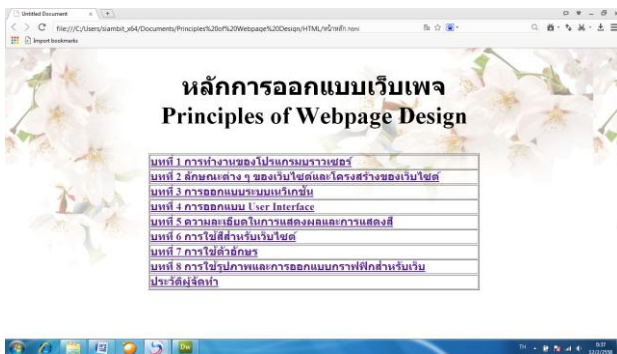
Untitled Document
file:///C:/Users/siambit_x64/Documents/Principles%20of%20Webpage%20Design/HTML/หน้าหลัก.html
Import bookmarks

หลักการออกแบบเว็บเพจ
Principles of Webpage Design

| บทที่ 1 การทำงานของโปรแกรมบราวเซอร์ |
|---|
| บทที่ 2 ลักษณะต่าง ๆ ของเว็บไซต์และโครงสร้างของเว็บไซต์ |
| บทที่ 3 การออกแบบระบบเนวิเกชั่น |
| บทที่ 4 การออกแบบ User Interface |
| บทที่ 5 ความละเอียดในการแสดงผลและการแสดงสี |
| บทที่ 6 การใช้สีสำหรับเว็บไซต์ |
| บทที่ 7 การใช้ตัวอักษร |
| บทที่ 8 การใช้รูปภาพและการออกแบบกราฟิกสำหรับเว็บ |
| ประวัติผู้จัดทำ |

TH 8:37 12/2/2558